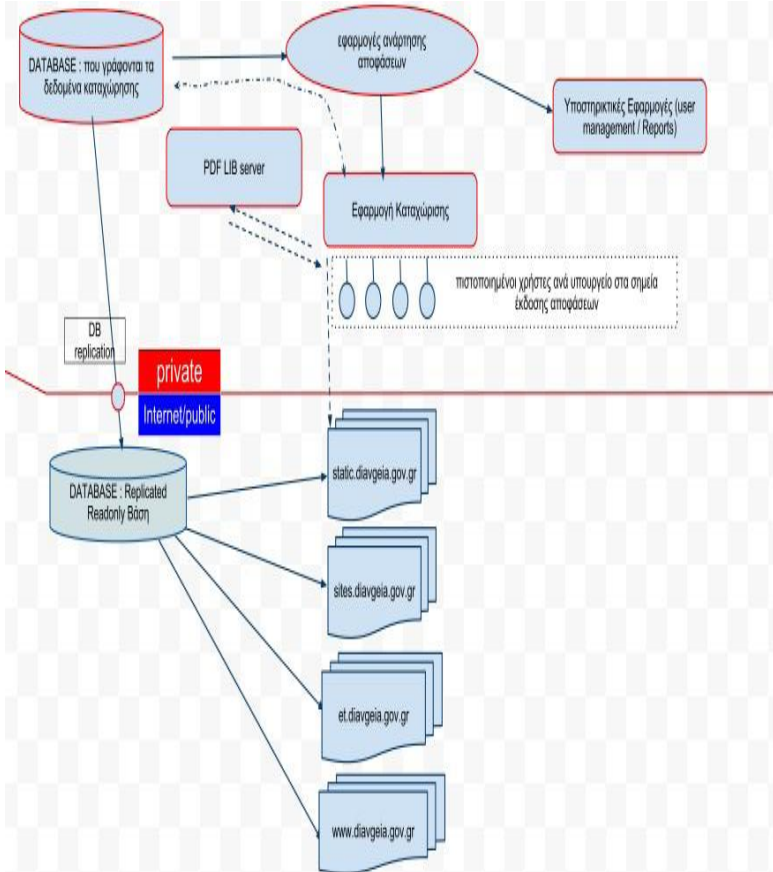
DATABASE : που γράφονται τα δεδομένα καταχώρησης

εφαρμογές ανάρτησης αποφάσεων

Υποστηρικτικές Εφαρμογές (user management / Reports)

PDF LIB server

Εφαρμογή Καταχώρισης

πιστοποιημένοι χρήστες ανά υπουργείο στα σημεία έκδοσης αποφάσεων

DB replication

private

Internet/public

DATABASE : Replicated Readonly Βάση

static.diavgeia.gov.gr

sites.diavgeia.gov.gr

et.diavgeia.gov.gr

www.diavgeia.gov.gr